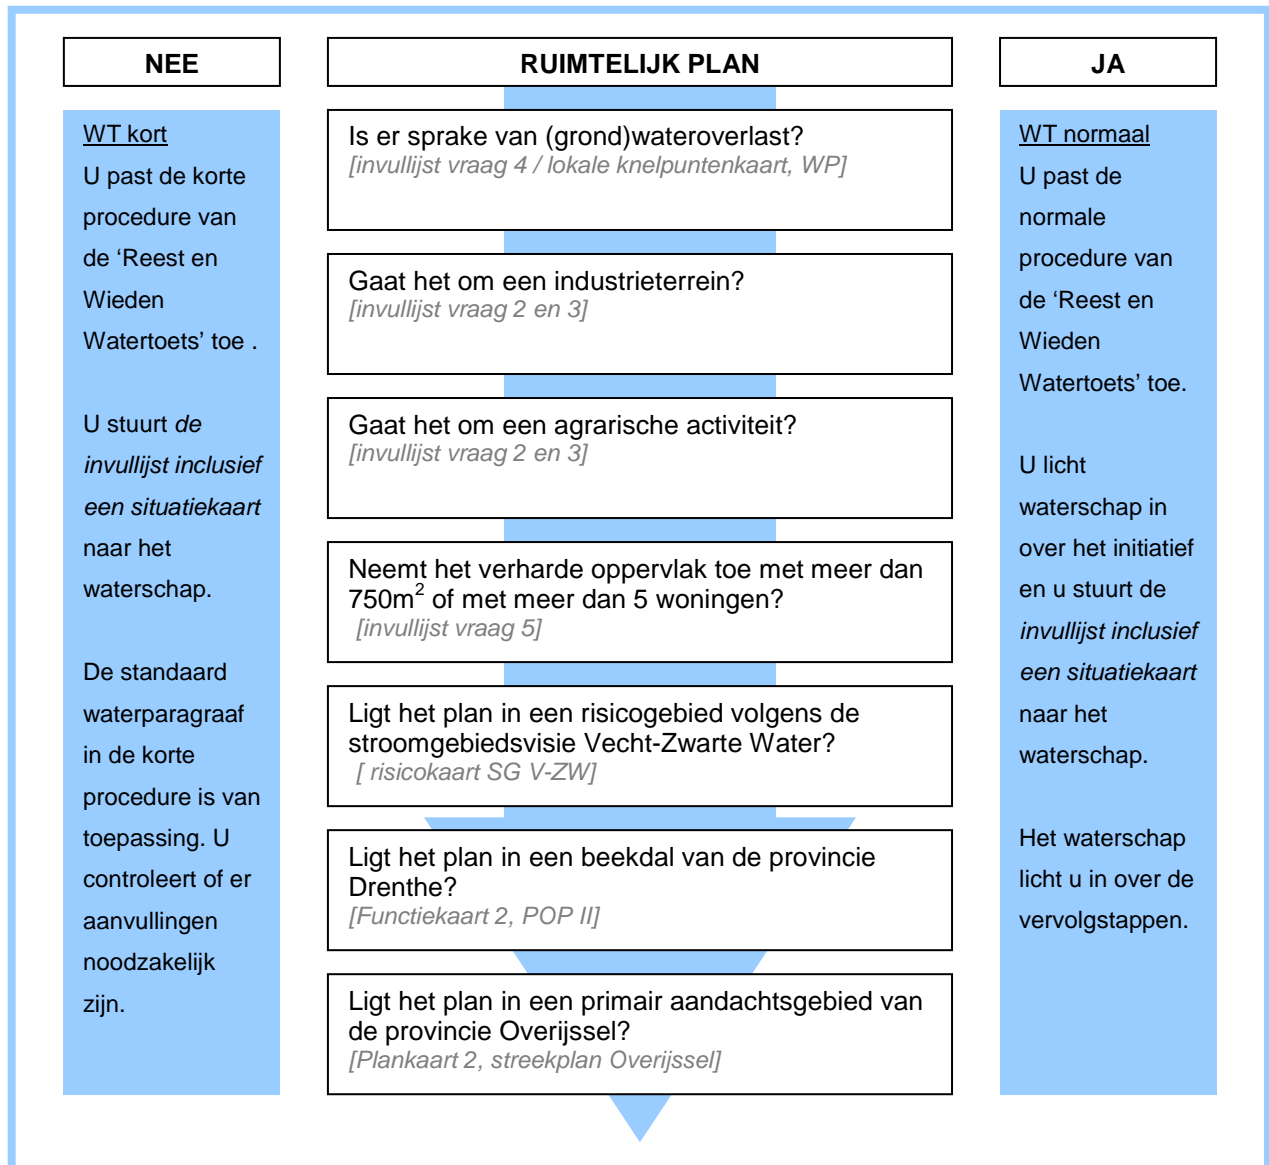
NEE

WT kort

U past de korte procedure van de ‘Reest en Wieden Watertoets’ toe .

U stuurt *de invullijst inclusief een situatiekaart* naar het waterschap.

De standaard waterparagraaf in de korte procedure is van toepassing. U controleert of er aanvullingen noodzakelijk zijn.

RUIMTELIJK PLAN

Is er sprake van (grond)wateroverlast?
[invullijst vraag 4 / lokale knelpuntenkaart, WP]

Gaat het om een industrieterrein?
[invullijst vraag 2 en 3]

Gaat het om een agrarische activiteit?
[invullijst vraag 2 en 3]

Neemt het verharde oppervlak toe met meer dan 750m$^2$ of met meer dan 5 woningen?
[invullijst vraag 5]

Ligt het plan in een risicogebied volgens de stroomgebiedsvisie Vecht-Zwarte Water?
[ risicokaart SG V-ZW]

Ligt het plan in een beekdal van de provincie Drenthe?
[Functiekaart 2, POP II]

Ligt het plan in een primair aandachtsgebied van de provincie Overijssel?
[Plankaart 2, streekplan Overijssel]

JA

WT normaal

U past de normale procedure van de ‘Reest en Wieden Watertoets’ toe.

U licht waterschap in over het initiatief en u stuurt de *invullijst inclusief een situatiekaart* naar het waterschap.

Het waterschap licht u in over de vervolgstappen.